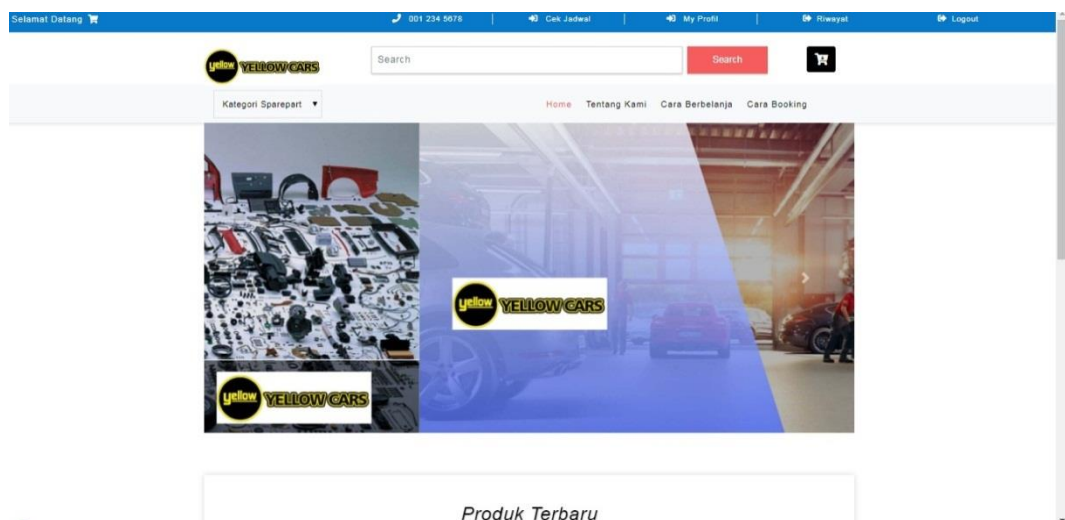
Selamat Datang

001 234 5678 | Cek Jadwal | My Profil | Riwayat | Logout

yellow YELLOW CARS

Search

Search

Kategori Sparepart ▼

Home Tentang Kami Cara Berbelanja Cara Booking

yellow YELLOW CARS

yellow YELLOW CARS

Produk Terbaru